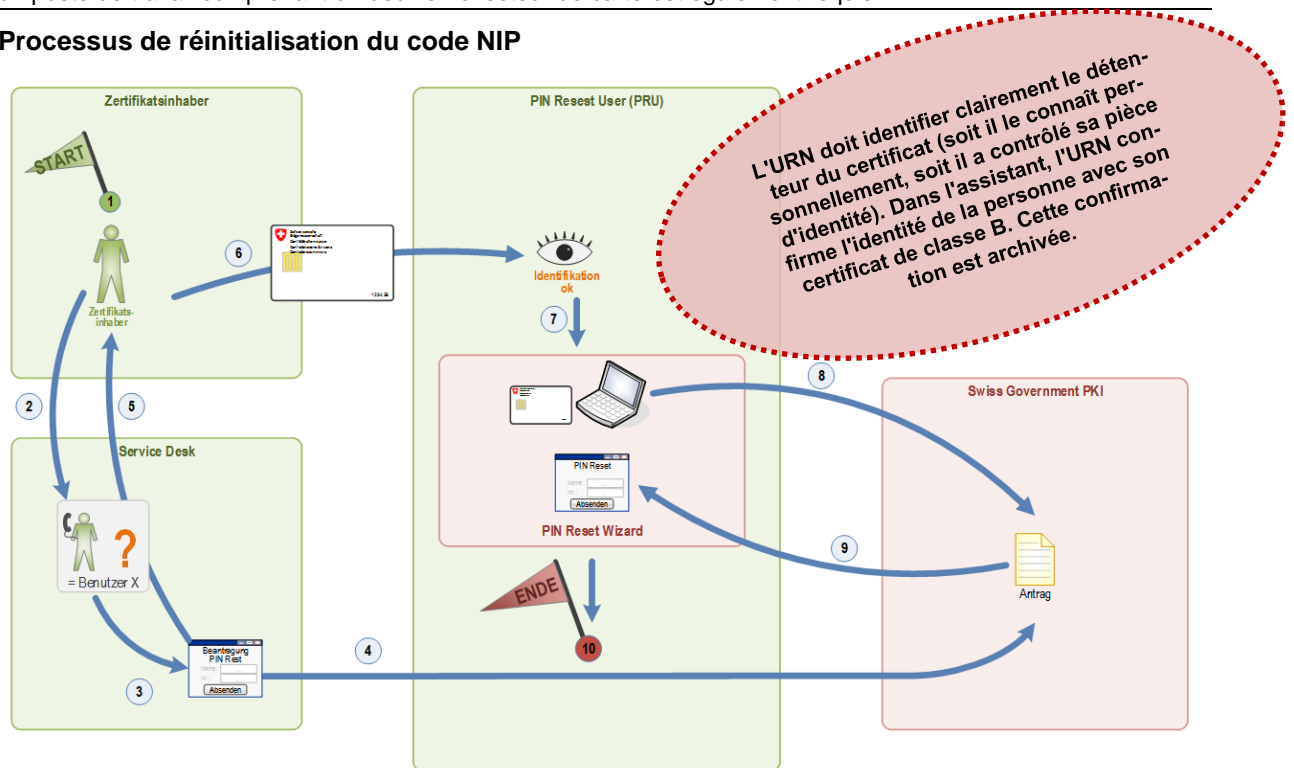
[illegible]

**Processus de réinitialisation du code NIP**

Zertifikatsinhaber

START

1

Zertifikats-inhaber

6

1234

PIN Reset User (PRU)

Identifikation ok

7

L'URN doit identifier clairement le détenteur du certificat (soit il le connaît personnellement, soit il a contrôlé sa pièce d'identité). Dans l'assistant, l'URN confirme l'identité de la personne avec son certificat de classe B. Cette confirmation est archivée.

8

2

5

Service Desk

= Benutzer X

PIN Reset

Name:

Absenden

PIN Reset Wizard

9

Swiss Government PKI

Antrag

ENDE

10

4

3

Beantragung PIN Rest

Name:

Absenden